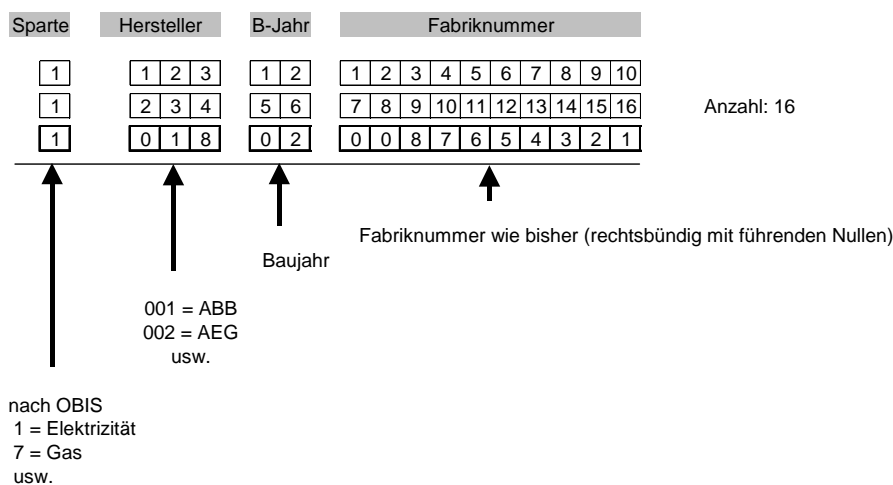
| Sparte | Hersteller | B-Jahr | Fabriknummer |
|---|---|---|---|
| 1 | 1 2 3 | 1 2 | 1 2 3 4 5 6 7 8 9 10 |
| 1 | 2 3 4 | 5 6 | 7 8 9 10 11 12 13 14 15 16 |
| 1 | 0 1 8 | 0 2 | 0 0 8 7 6 5 4 3 2 1 |

Anzahl: 16

Fabriknummer wie bisher (rechtsbündig mit führenden Nullen)

Baujahr

001 = ABB
002 = AEG
usw.

nach OBIS
1 = Elektrizität
7 = Gas
usw.